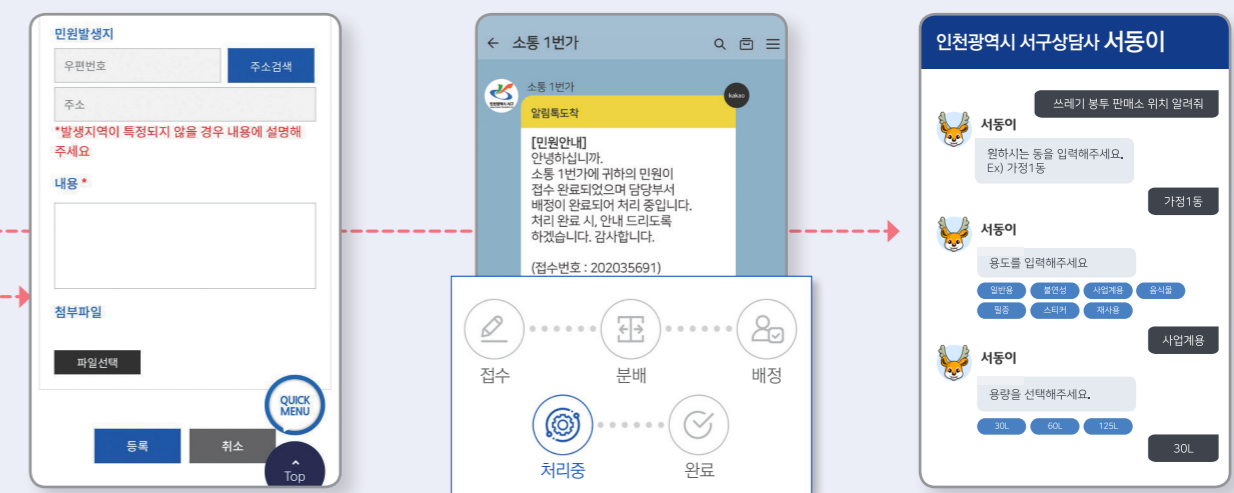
민원발생지

우편번호

주소검색

주소

*발생지역이 특정되지 않을 경우 내용에 설명해 주세요

내용 *

첨부파일

파일선택

QUICK MENU

등록

취소

Top

← 소통 1번가

소통 1번가

kakao

알림톡도착

[민원안내]
안녕하십니까.
소통 1번가에 귀하의 민원이 접수 완료되었으며 담당부서 배정이 완료되어 처리 중입니다.
처리 완료 시, 안내 드리도록 하겠습니다. 감사합니다.

(접수번호 : 202035691)

접수

분배

배정

처리중

완료

인천광역시 서구상담사 서동이

쓰레기 봉투 판매소 위치 알려줘

서동이

원하시는 동을 입력해주세요.
Ex) 가정1동

가정1동

서동이

용도를 입력해주세요

일반용

불연성

사업계용

음식물

필증

스티커

재사용

사업계용

서동이

용량을 선택해주세요.

30L

60L

125L

30L